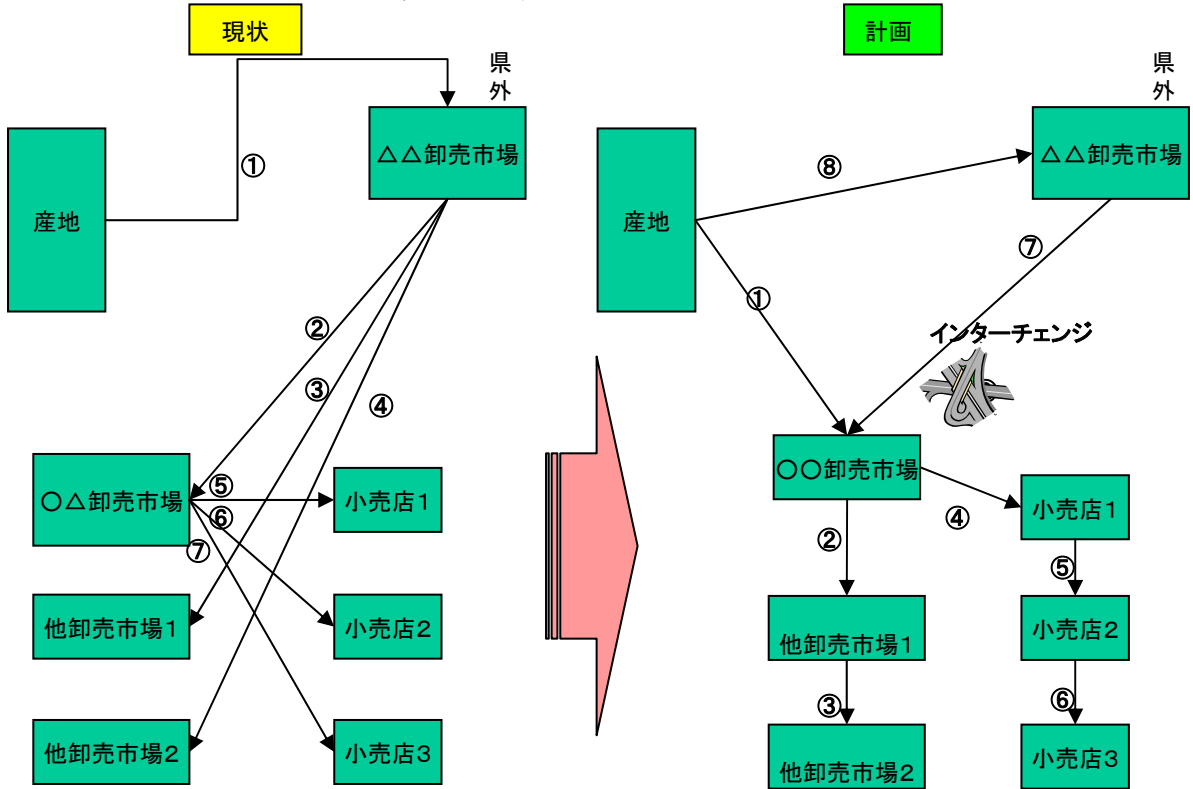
現状

県外

△△卸売市場

①

産地

②

③

④

○△卸売市場

⑤

⑥

⑦

小売店１

他卸売市場１

小売店２

他卸売市場２

小売店３

計画

県外

△△卸売市場

⑧

産地

⑦

①

インターチェンジ

○○卸売市場

④

小売店１

②

⑤

他卸売市場１

小売店２

③

⑥

他卸売市場２

小売店３